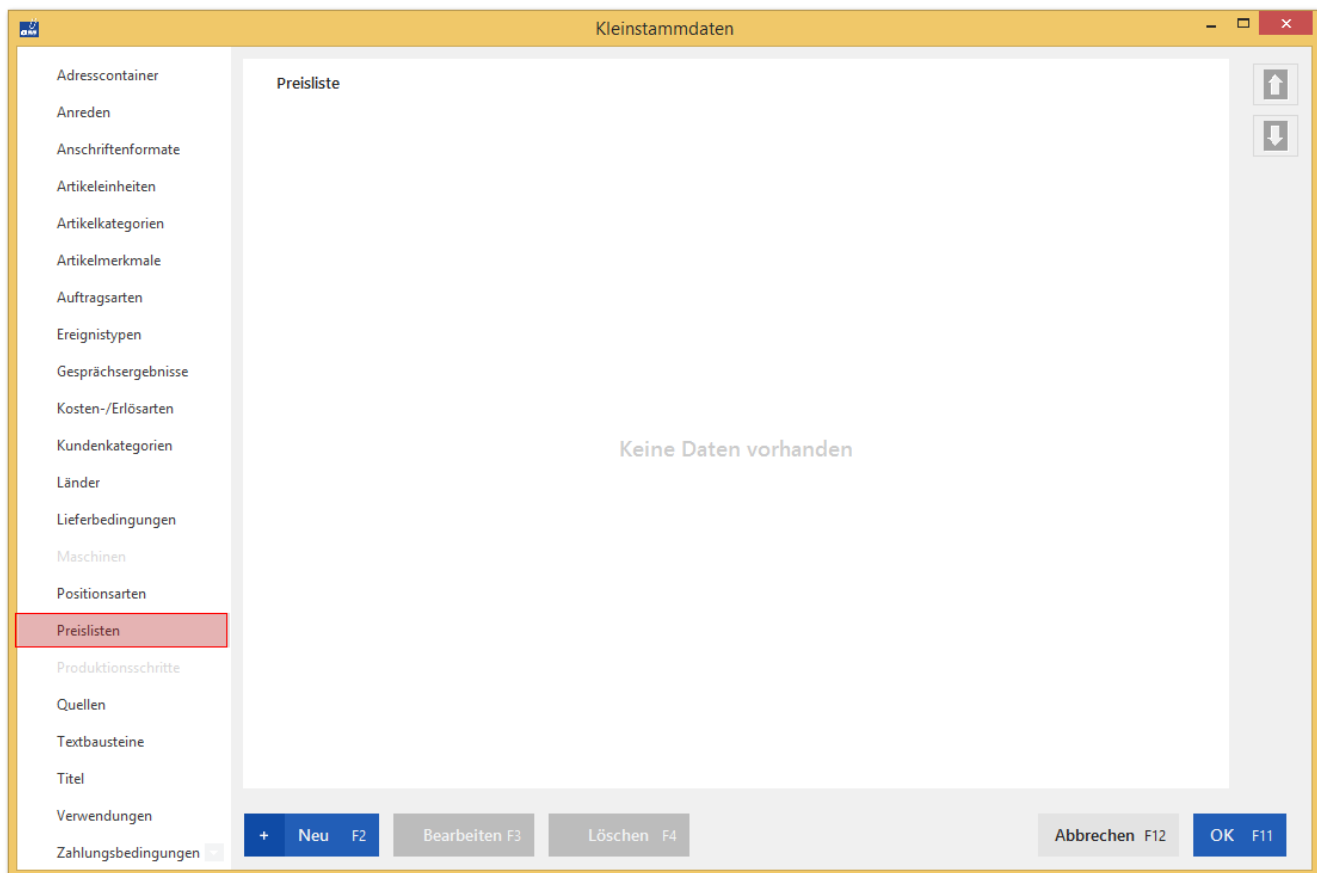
Kleinstammdaten

Adresscontainer
Anreden
Anschriftenformate
Artikeleinheiten
Artikelkategorien
Artikelmerkmale
Auftragsarten
Ereignistypen
Gesprächsergebnisse
Kosten-/Erlösarten
Kundenkategorien
Länder
Lieferbedingungen
Maschinen
Positionsarten
Preislisten
Produktionsschritte
Quellen
Textbausteine
Titel
Verwendungen
Zahlungsbedingungen

Preisliste

Keine Daten vorhanden

+ Neu F2
Bearbeiten F3
Löschen F4
Abbrechen F12
OK F11